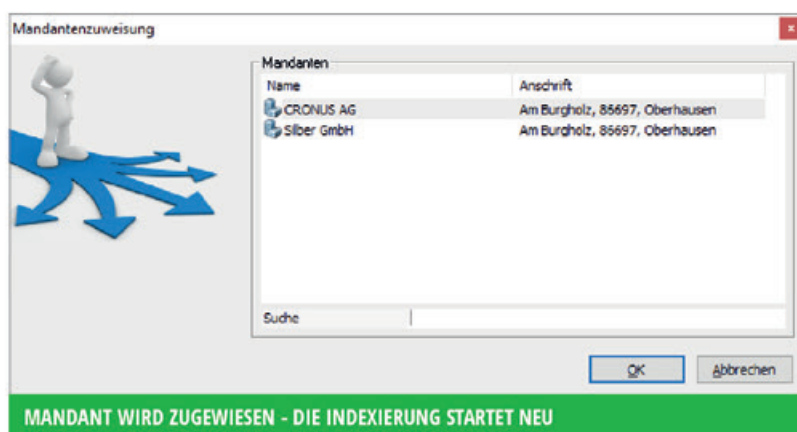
Mandantenzuweisung

Mandanten

| Name | Anschrift |
|---|---|
| CRONUS AG | Am Burgholz, 86697, Oberhausen |
| Silber GmbH | Am Burgholz, 86697, Oberhausen |

Suche

OK

Abbrechen

MANDANT WIRD ZUGEWIESEN - DIE INDEXIERUNG STARTET NEU